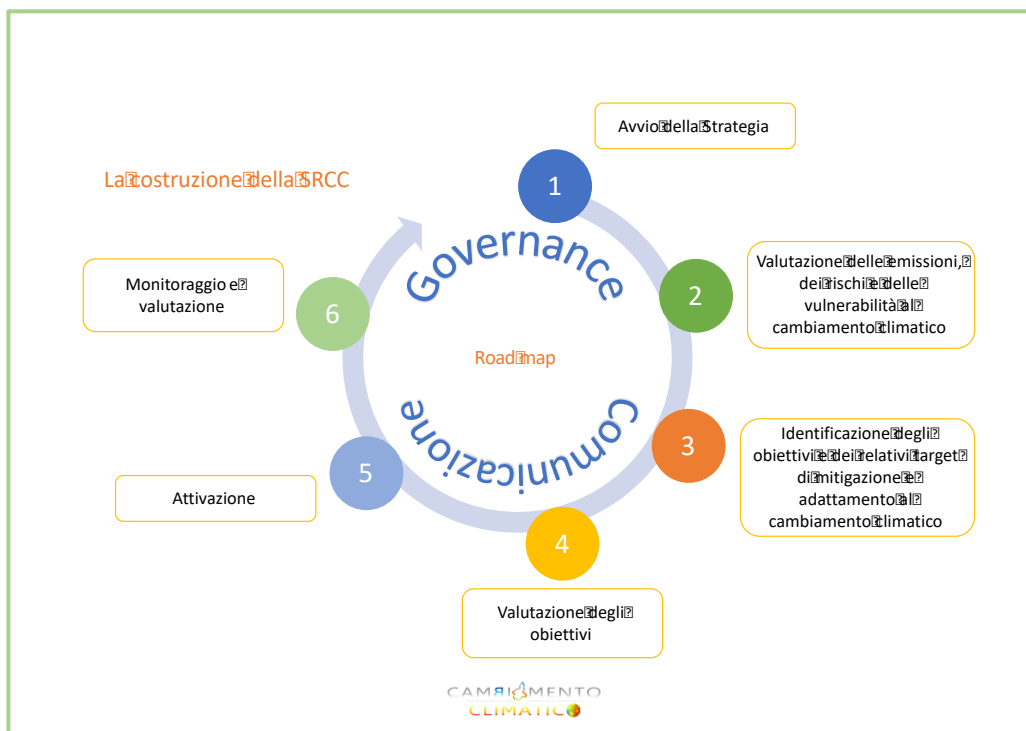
La costruzione della SRCC

Avvio della Strategia

1

Governance

2

Valutazione delle emissioni, dei rischi e delle vulnerabilità al cambiamento climatico

Monitoraggio e valutazione

6

Road map

Comunicazione

3

Identificazione degli obiettivi e dei relativi target di mitigazione e adattamento al cambiamento climatico

5

Attivazione

4

Valutazione degli obiettivi

CAMBIAMENTO CLIMATICO